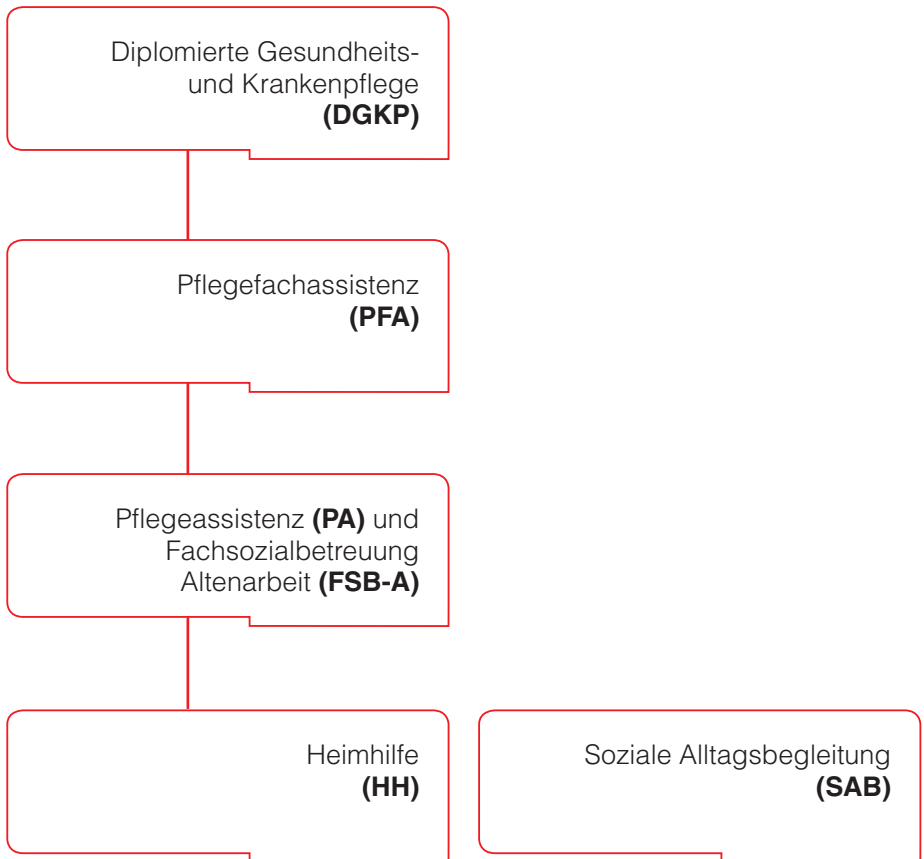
Diplomierte Gesundheits- und Krankenpflege
**(DGKP)**

Pflegefachassistenz
**(PFA)**

Pflegeassistenz **(PA)** und Fachsozialbetreuung Altenarbeit **(FSB-A)**

Heimhilfe
**(HH)**

Soziale Alltagsbegleitung
**(SAB)**